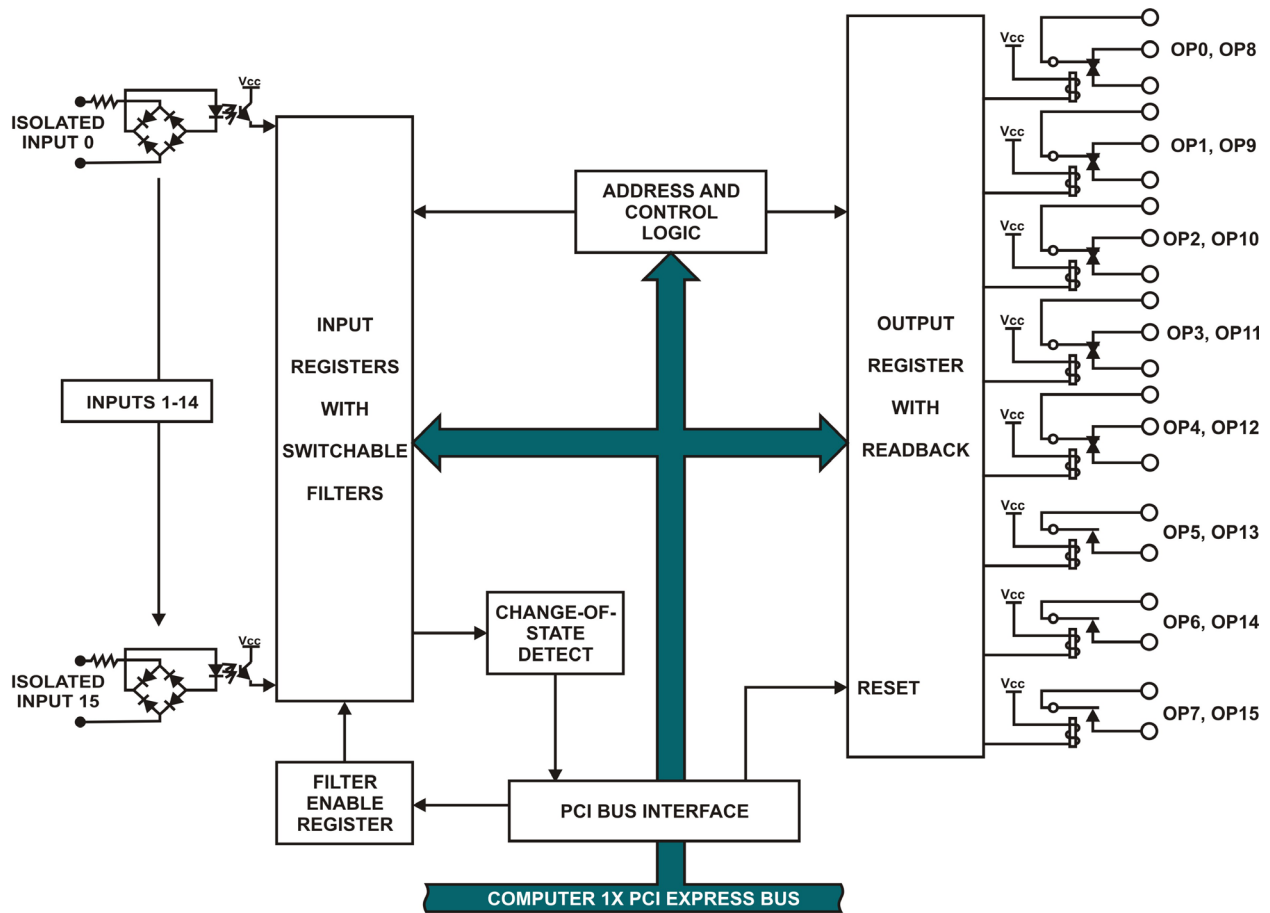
ISOLATED INPUT 0

Vcc

INPUTS 1-14

ISOLATED INPUT 15

Vcc

INPUT REGISTERS WITH SWITCHABLE FILTERS

ADDRESS AND CONTROL LOGIC

CHANGE-OF-STATE DETECT

FILTER ENABLE REGISTER

PCI BUS INTERFACE

COMPUTER 1X PCI EXPRESS BUS

OUTPUT REGISTER WITH READBACK

RESET

Vcc
OP0, OP8
Vcc
OP1, OP9
Vcc
OP2, OP10
Vcc
OP3, OP11
Vcc
OP4, OP12
Vcc
OP5, OP13
Vcc
OP6, OP14
Vcc
OP7, OP15